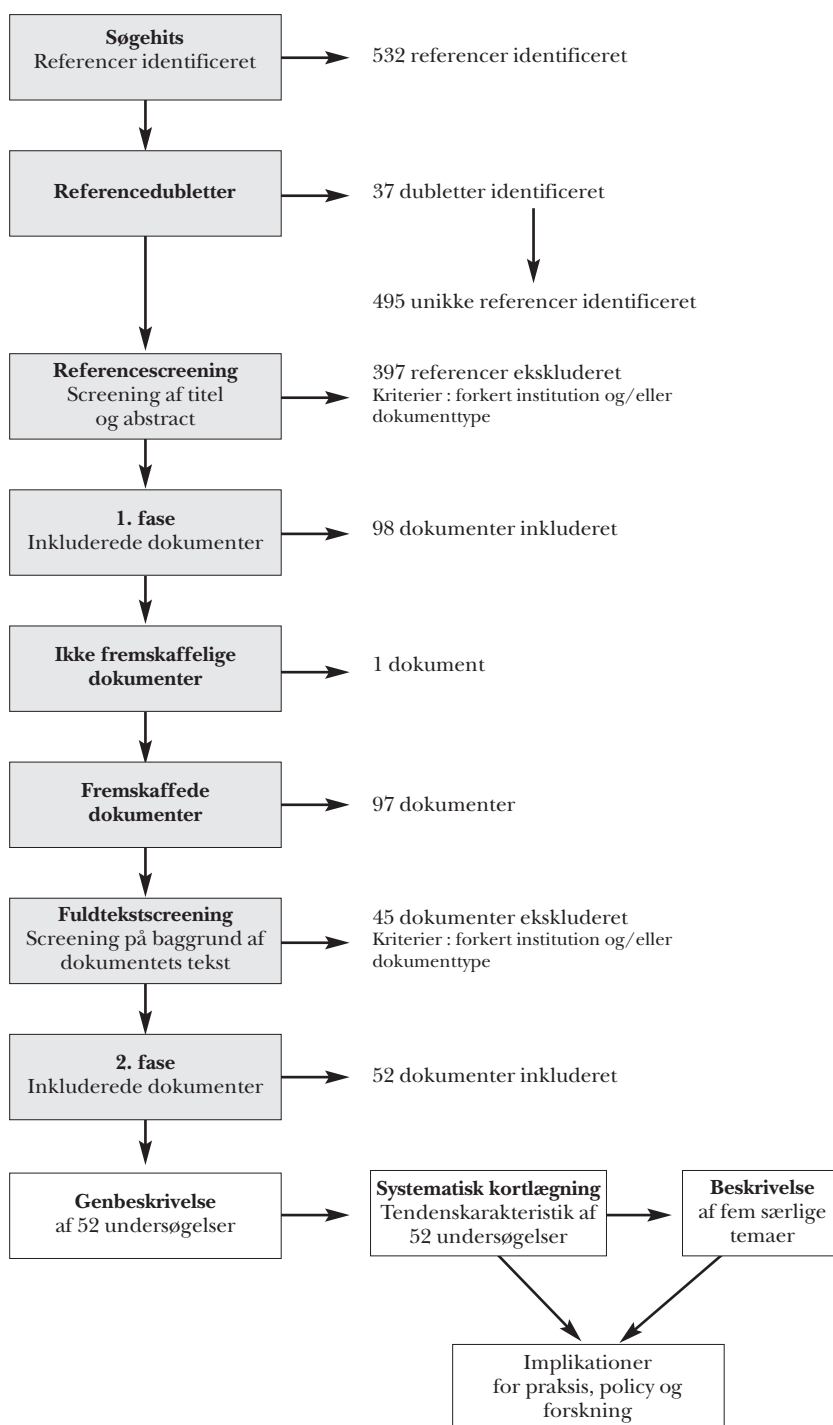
Søgehits
Referencer identificeret

532 referencer identificeret

Referencedubletter

37 dubletter identificeret

495 unikke referencer identificeret

Referencescreening
Screening af titel og abstract

397 referencer ekskluderet
Kriterier : forkert institution og/eller dokumenttype

1. fase
Inkluderede dokumenter

98 dokumenter inkluderet

Ikke fremskaffelige dokumenter

1 dokument

Fremskaffede dokumenter

97 dokumenter

Fuldtekstscreening
Screening på baggrund af dokumentets tekst

45 dokumenter ekskluderet
Kriterier : forkert institution og/eller dokumenttype

2. fase
Inkluderede dokumenter

52 dokumenter inkluderet

Genbeskrivelse
af 52 undersøgelser

Systematisk kortlægning
Tendenskarakteristik af 52 undersøgelser

Beskrivelse
af fem særlige temaer

Implikationer
for praksis, policy og forskning